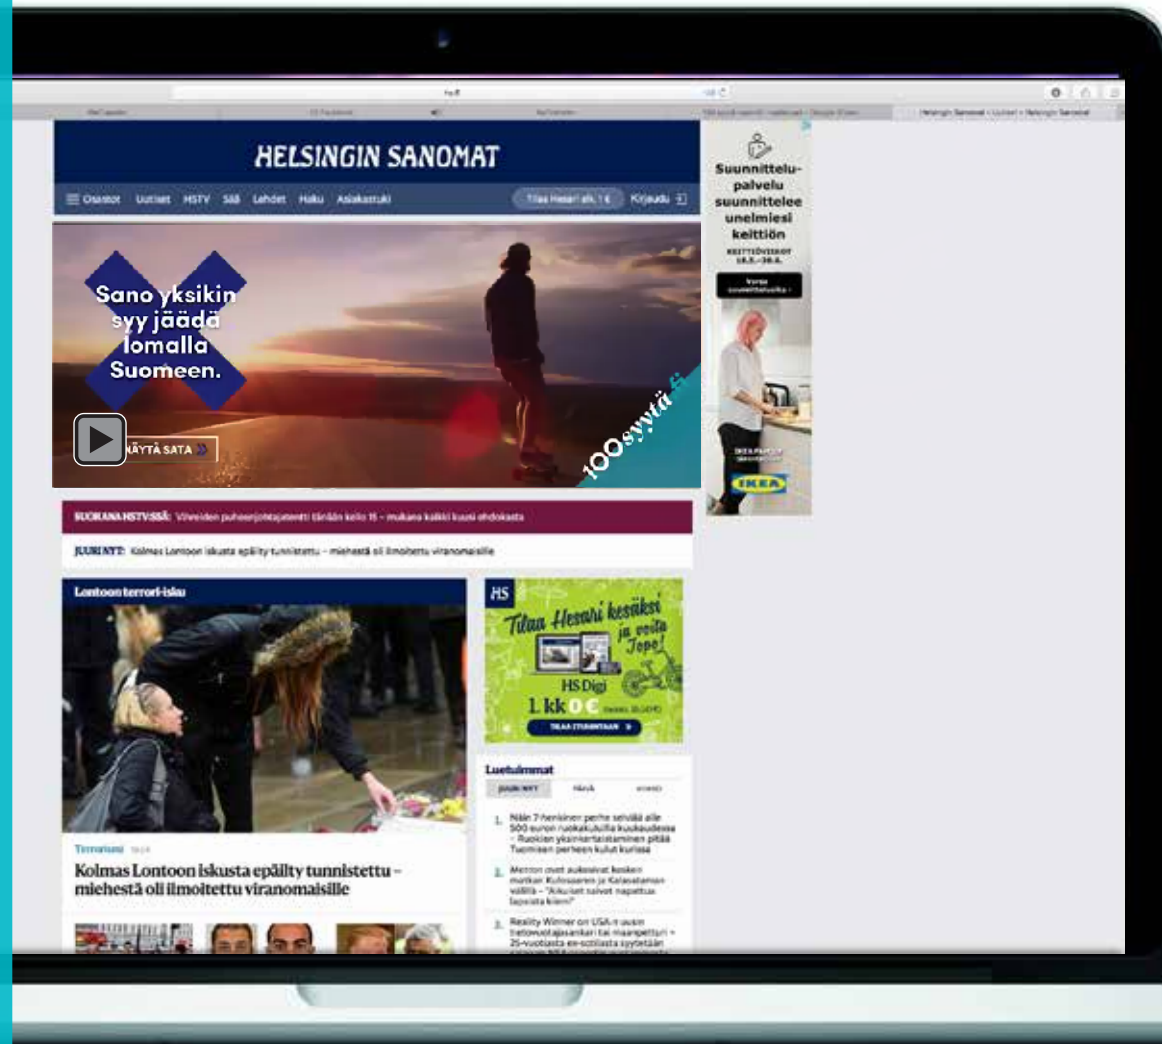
HELSINGIN SANOMAT

Osastot Uutiset HSTV Sää Lehdet Haku Asiakastuki Tilaa Hesari alk. 1 € Kirjaudu

Sano yksikin syy jäädä lomalla Suomeen.

NÄYTÄ SATA »

100syytä.fi

Suunnittelupalvelu suunnittelee unelmiesi keittiön

IKEA

SUORANA HSTV:SSÄ: Vihreiden puheenjohtajatentti tänään kello 15 – mukana kaikki kuusi ehdokasta

JUURI NYT: Kolmas Lontoon iskusta epäilty tunnistettu – miehestä oli ilmoitettu viranomaisille

Lontoon terrori-isku

Terrorismi

Kolmas Lontoon iskusta epäilty tunnistettu – miehestä oli ilmoitettu viranomaisille

HS

Tilaa Hesari kesäksi ja voita Jopo!

HS Digi

1 kk 0 €

TILAA ETUHINTAAN

Luetuimmat

JUURI NYT

1. Näin 7-henkinen perhe selviää alle 500 euron ruokakuluilla kuukaudessa – Ruokien yksinkertaistaminen pitää Tuomisen perheen kulut kurissa

2. Metron ovet aukesivat kesken matkan Kulosaaren ja Kalasataman välillä – "Aikuiset saivat napattua lapsista kiinni"

3. Reality Winner on USA:n uusin tietovuotajasankari tai maanpetturi – 25-vuotiasta ex-sotilasta syytetään